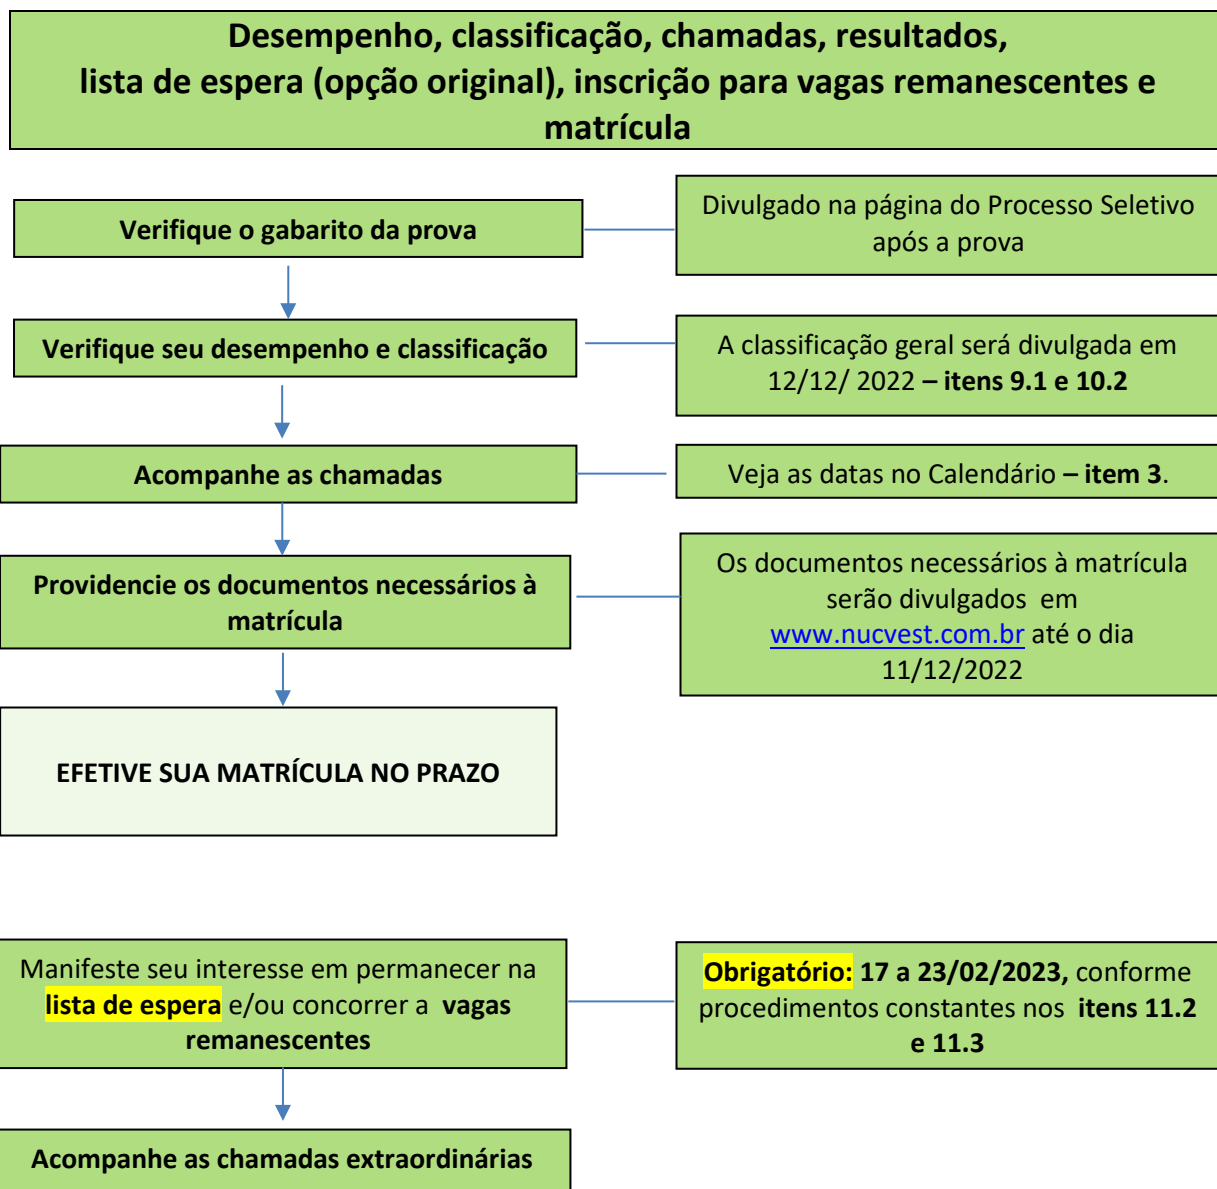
Desempenho, classificação, chamadas, resultados, lista de espera (opção original), inscrição para vagas remanescentes e matrícula

Verifique o gabarito da prova

Divulgado na página do Processo Seletivo após a prova

Verifique seu desempenho e classificação

A classificação geral será divulgada em 12/12/ 2022 – itens 9.1 e 10.2

Acompanhe as chamadas

Veja as datas no Calendário – item 3.

Providencie os documentos necessários à matrícula

Os documentos necessários à matrícula serão divulgados em www.nucvest.com.br até o dia 11/12/2022

EFETIVE SUA MATRÍCULA NO PRAZO

Manifeste seu interesse em permanecer na lista de espera e/ou concorrer a vagas remanescentes

Obrigatório: 17 a 23/02/2023, conforme procedimentos constantes nos itens 11.2 e 11.3

Acompanhe as chamadas extraordinárias